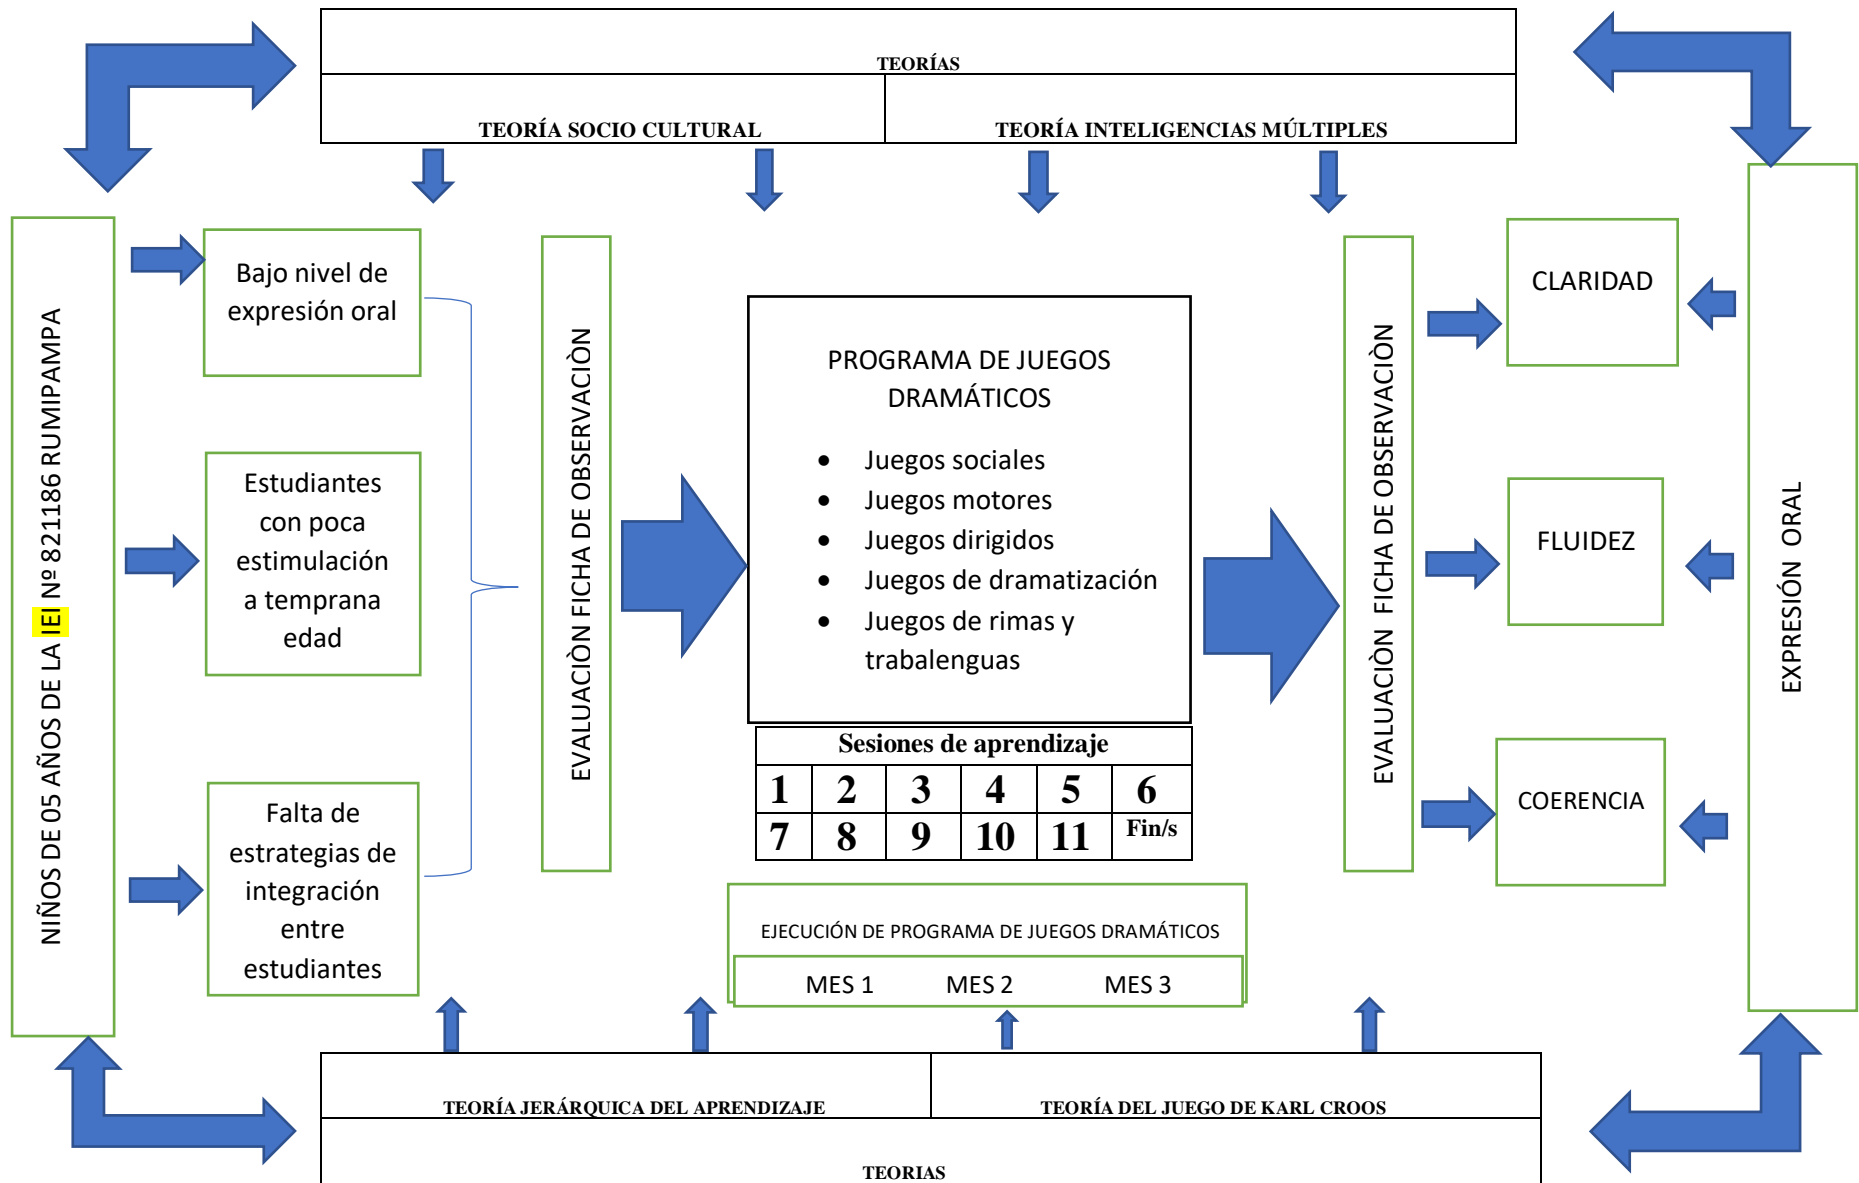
TEORÍAS

TEORÍA SOCIO CULTURAL

TEORÍA INTELIGENCIAS MÚLTIPLES

NIÑOS DE 05 AÑOS DE LA IEI Nº 821186 RUMIPAMPA

Bajo nivel de expresión oral

Estudiantes con poca estimulación a temprana edad

Falta de estrategias de integración entre estudiantes

EVALUACIÒN FICHA DE OBSERVACIÓN

PROGRAMA DE JUEGOS DRAMÁTICOS

- Juegos sociales
- Juegos motores
- Juegos dirigidos
- Juegos de dramatización
- Juegos de rimas y trabalenguas

| Sesiones de aprendizaje | | | | | |
|---|---|---|---|---|---|
| 1 | 2 | 3 | 4 | 5 | 6 |
| 7 | 8 | 9 | 10 | 11 | Fin/s |

EJECUCIÓN DE PROGRAMA DE JUEGOS DRAMÁTICOS

MES 1 MES 2 MES 3

EVALUACIÒN FICHA DE OBSERVACIÓN

CLARIDAD

FLUIDEZ

COERENCIA

EXPRESIÓN ORAL

TEORÍA JERÁRQUICA DEL APRENDIZAJE

TEORÍA DEL JUEGO DE KARL CROOS

TEORIAS